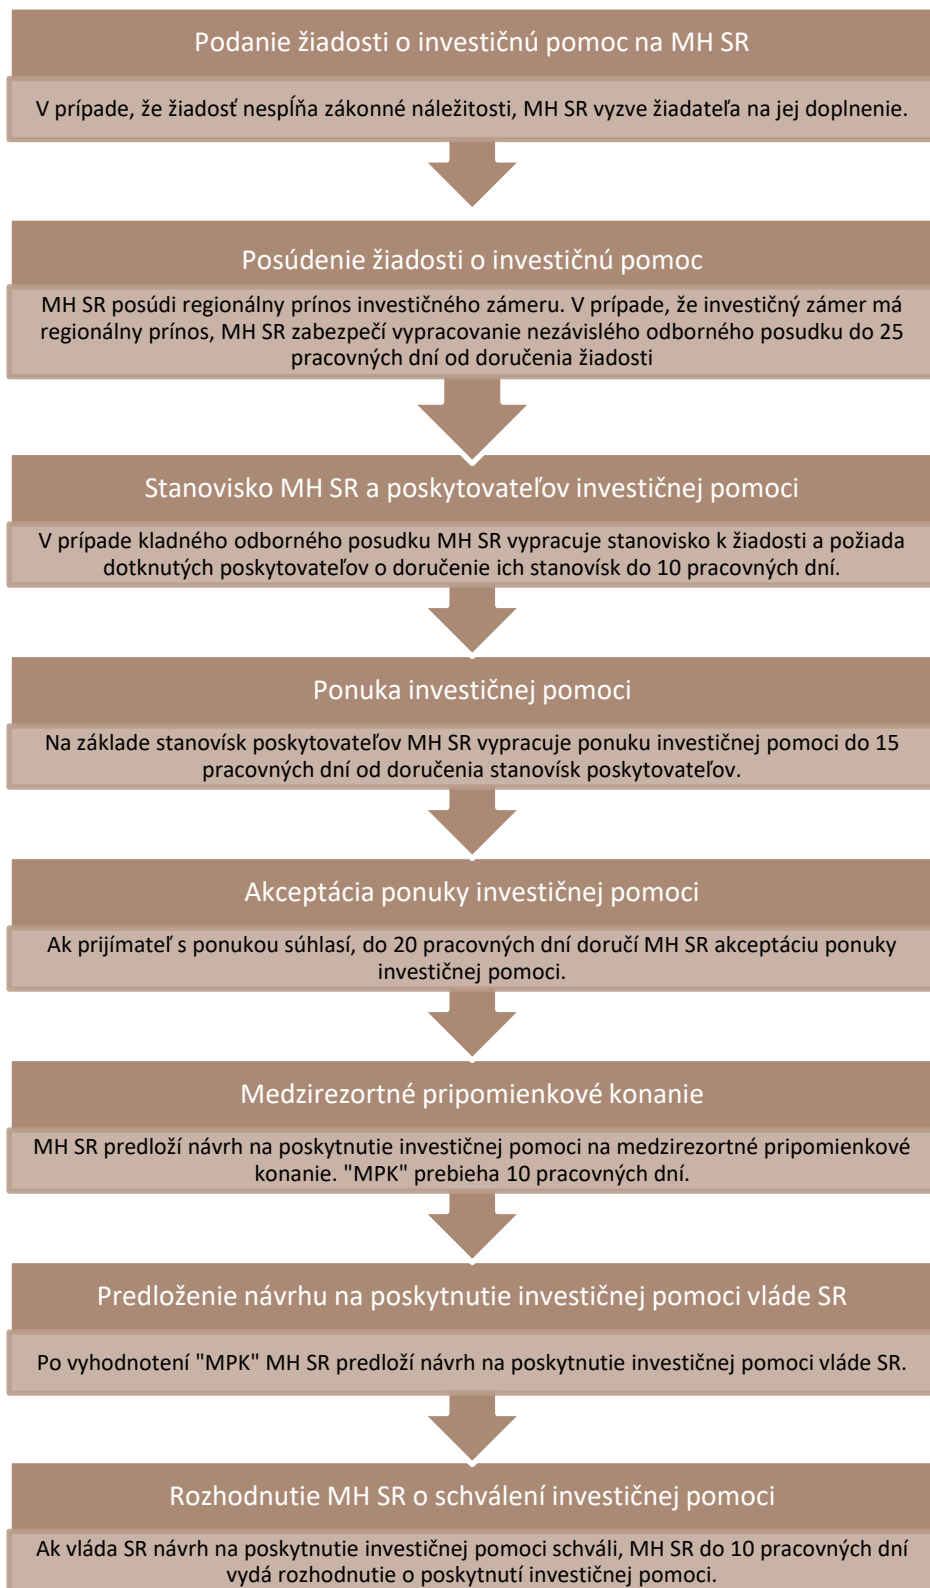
Podanie žiadosti o investičnú pomoc na MH SR

V prípade, že žiadosť nespĺňa zákonné náležitosti, MH SR vyzve žiadateľa na jej doplnenie.

Posúdenie žiadosti o investičnú pomoc

MH SR posúdi regionálny prínos investičného zámeru. V prípade, že investičný zámer má regionálny prínos, MH SR zabezpečí vypracovanie nezávislého odborného posudku do 25 pracovných dní od doručenia žiadosti

Stanovisko MH SR a poskytovateľov investičnej pomoci

V prípade kladného odborného posudku MH SR vypracuje stanovisko k žiadosti a požiada dotknutých poskytovateľov o doručenie ich stanovísk do 10 pracovných dní.

Ponuka investičnej pomoci

Na základe stanovísk poskytovateľov MH SR vypracuje ponuku investičnej pomoci do 15 pracovných dní od doručenia stanovísk poskytovateľov.

Akceptácia ponuky investičnej pomoci

Ak prijímateľ s ponukou súhlasí, do 20 pracovných dní doručí MH SR akceptáciu ponuky investičnej pomoci.

Medzirezortné pripomienkové konanie

MH SR predloží návrh na poskytnutie investičnej pomoci na medzirezortné pripomienkové konanie. "MPK" prebieha 10 pracovných dní.

Predloženie návrhu na poskytnutie investičnej pomoci vláde SR

Po vyhodnotení "MPK" MH SR predloží návrh na poskytnutie investičnej pomoci vláde SR.

Rozhodnutie MH SR o schválení investičnej pomoci

Ak vláda SR návrh na poskytnutie investičnej pomoci schváli, MH SR do 10 pracovných dní vydá rozhodnutie o poskytnutí investičnej pomoci.